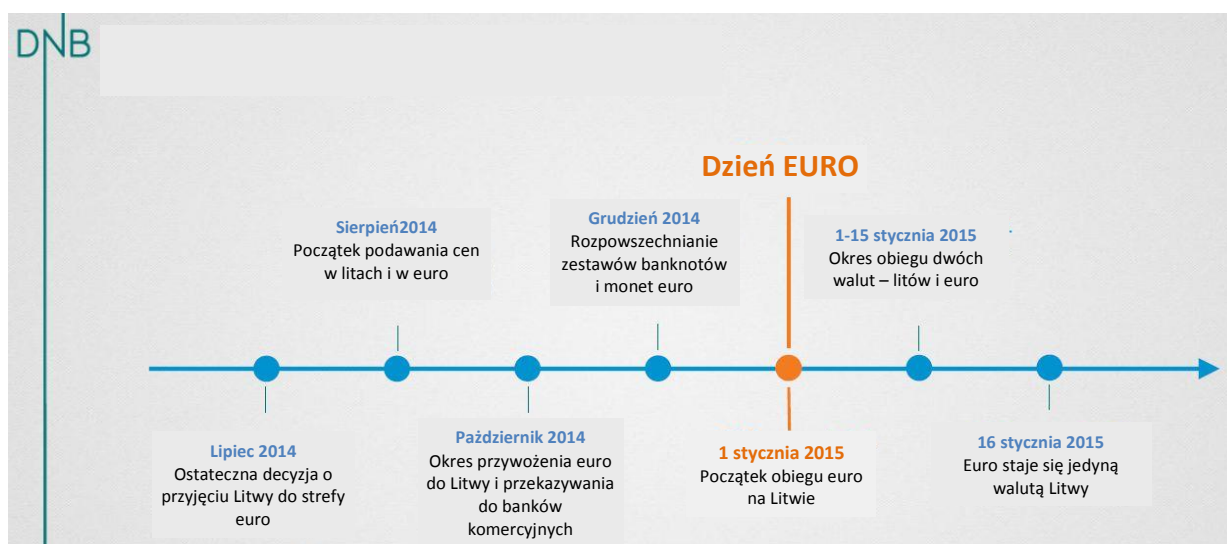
DNB

Dzień EURO

Sierpień2014
Początek podawania cen w litach i w euro

Grudzień 2014
Rozpowszechnianie zestawów banknotów i monet euro

1-15 stycznia 2015
Okres obiegu dwóch walut – litów i euro

Lipiec 2014
Ostateczna decyzja o przyjęciu Litwy do strefy euro

Październik 2014
Okres przywożenia euro do Litwy i przekazywania do banków komercyjnych

1 stycznia 2015
Początek obiegu euro na Litwie

16 stycznia 2015
Euro staje się jedyną walutą Litwy